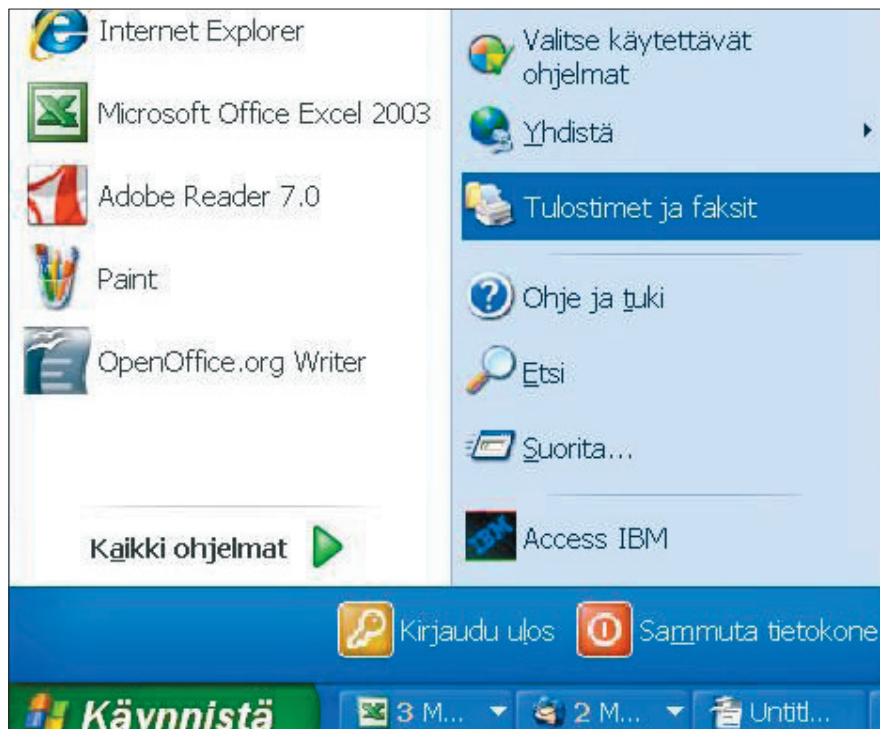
Internet Explorer

Microsoft Office Excel 2003

Adobe Reader 7.0

Paint

OpenOffice.org Writer

Kaikki ohjelmat

Valitse käytettävät ohjelmat

Yhdistä

Tulostimet ja faksit

Ohje ja tuki

Etsi

Suorita...

Access IBM

Kirjaudu ulos

Sammuta tietokone

Käynnistä

3 M...

2 M...

Untitl...